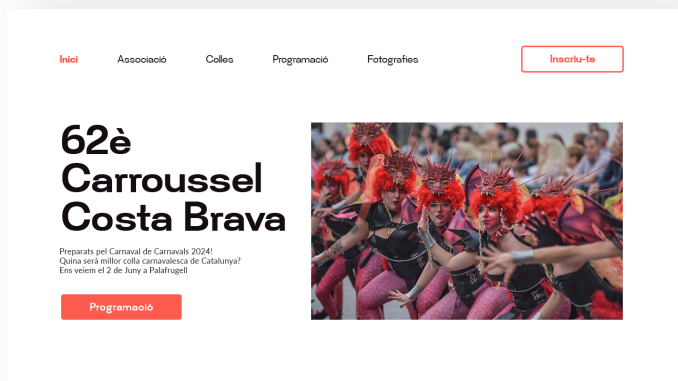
Inici Associació Colles Programació Fotografies

Inscriu-te

62è Carroussel Costa Brava

Preparats pel Carnaval de Carnavals 2024!
Quina serà millor colla carnavalesca de Catalunya?
Ens veiem el 2 de Juny a Palafrugell

Programació